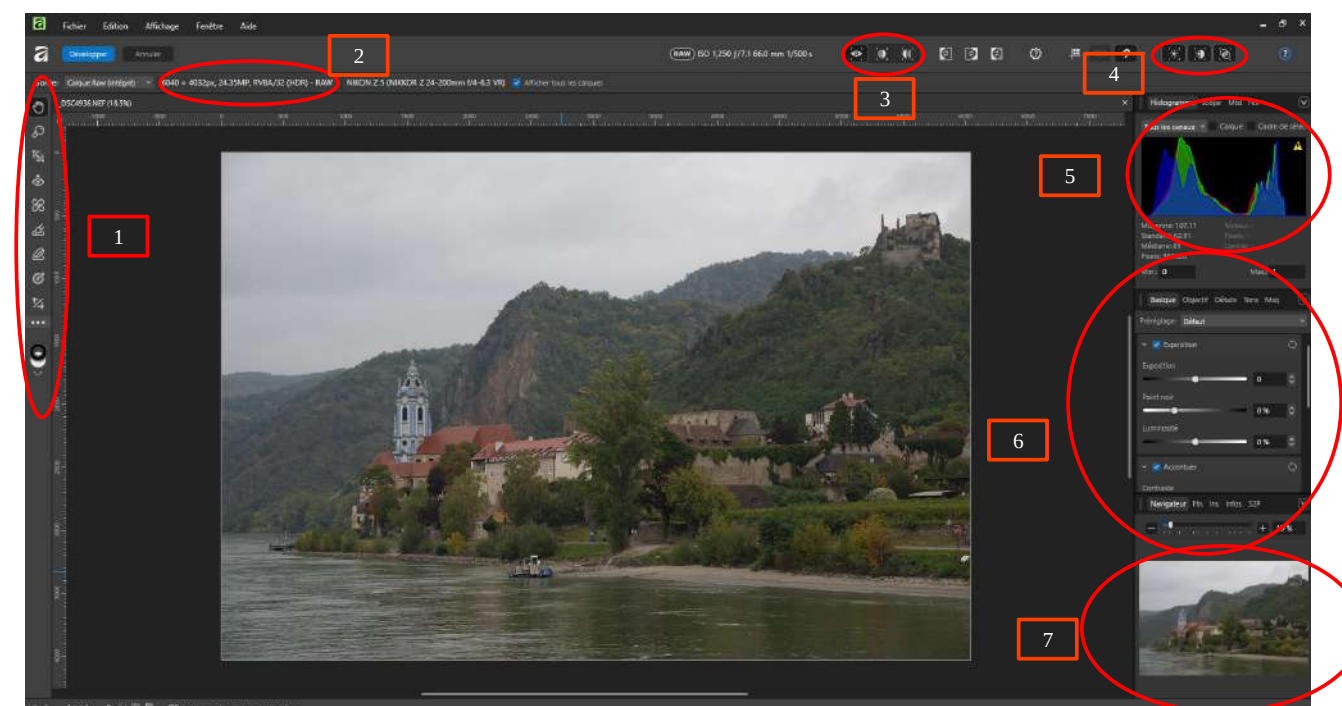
Fichier Edition Affichage Fenêtre Aide

Développer Annuler

RAW ISO 1,250 ƒ/7.1 66.0 mm 1/500 s

Calque Raw (intégré) 6040 × 4032px, 24.35MP, RVBA/32 (HDR) - RAW NIKON Z 5 (NIKKOR Z 24-200mm f/4-6.3 VR) Afficher tous les calques

DSC4936.NEF (18.5%)

1 2 3 4 5 6 7

Histogramme Scope Méta

Tous les canaux Calque Cadre de sél

Moyenne: 107.11
Standard: 62.31
Médiane: 89
Pixels: 35780

Basique Objectif Détails Tons Maq

Préréglage: Défaut

Exposition

Exposition 0

Point noir 0 %

Luminosité 0 %

Accentuer

Contraste

Navigateur Pin Ins Infos 32P

%